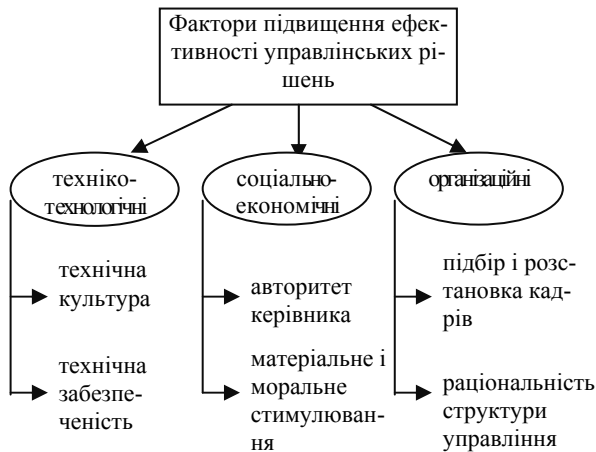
Фактори підвищення ефективності управлінських рішень

техніко-технологічні

соціально-економічні

організаційні

технічна культура

технічна забезпеченість

авторитет керівника

матеріальне і моральне стимулювання

підбір і розстановка кадрів

раціональність структури управління